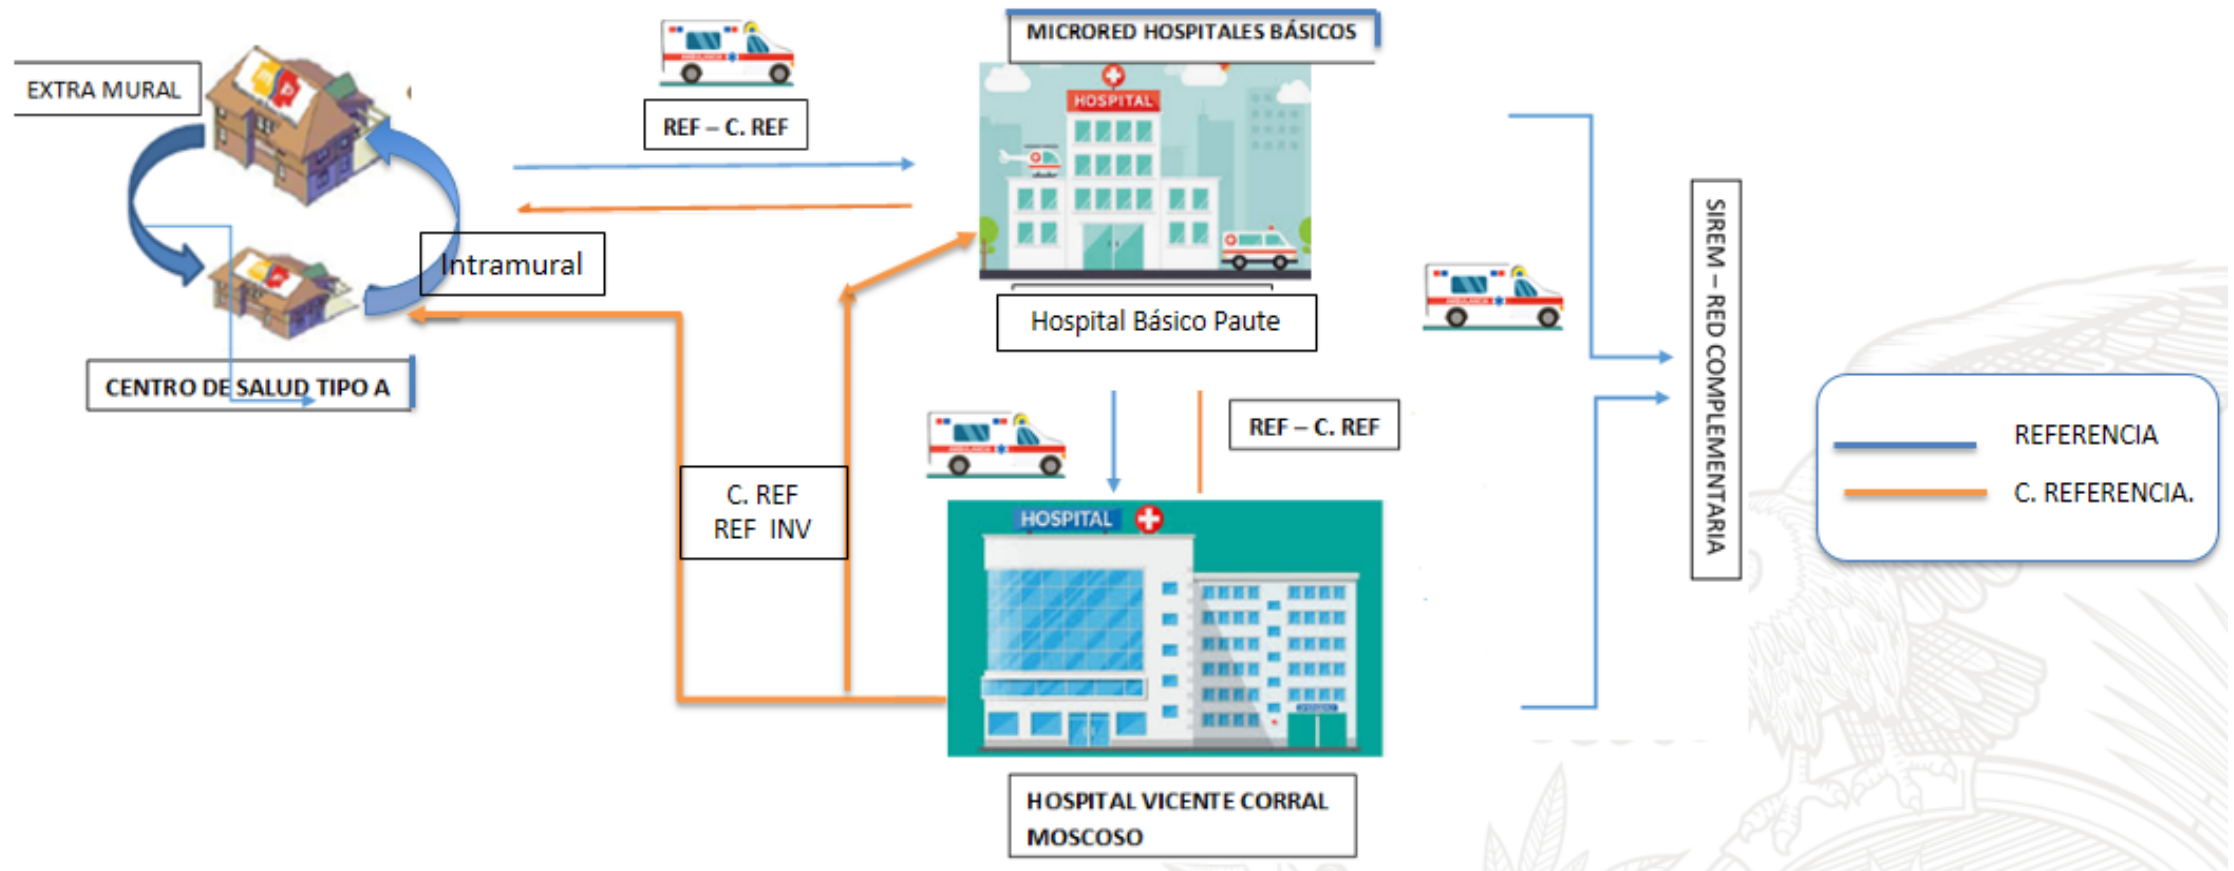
EXTRA MURAL

REF – C. REF

MICRORED HOSPITALES BÁSICOS

HOSPITAL

Intramural

Hospital Básico Paute

CENTRO DE SALUD TIPO A

C. REF
REF INV

REF – C. REF

HOSPITAL

HOSPITAL VICENTE CORRAL MOSCOSO

SIREM – RED COMPLEMENTARIA

REFERENCIA

C. REFERENCIA.